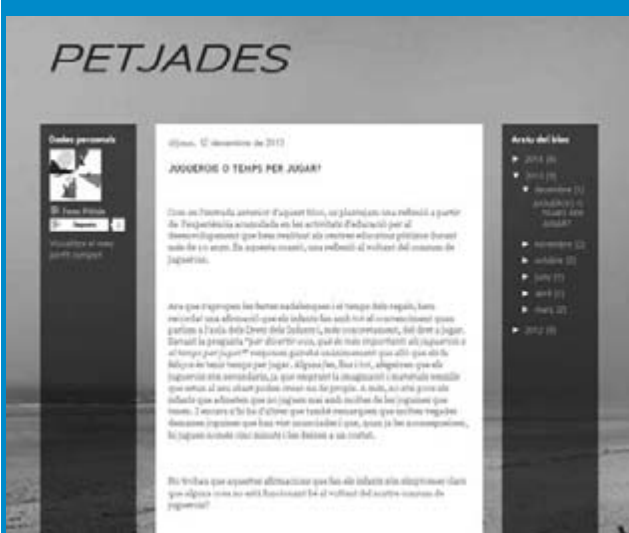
PETJADES

Dades personals

Petjades

Visualitza el meu perfil complet

dijous, 12 desembre de 2013

JUGUEROIS O TEMPS PER JUGAR?

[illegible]

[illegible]

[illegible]

Arxiu del bloc

▶ 2014 (4)

▼ 2013 (9)

▼ desembre (1)

JUGUEROIS O TEMPS PER JUGAR?

▶ novembre (2)

▶ octubre (2)

▶ juny (1)

▶ abril (1)

▶ març (2)

▶ 2012 (8)